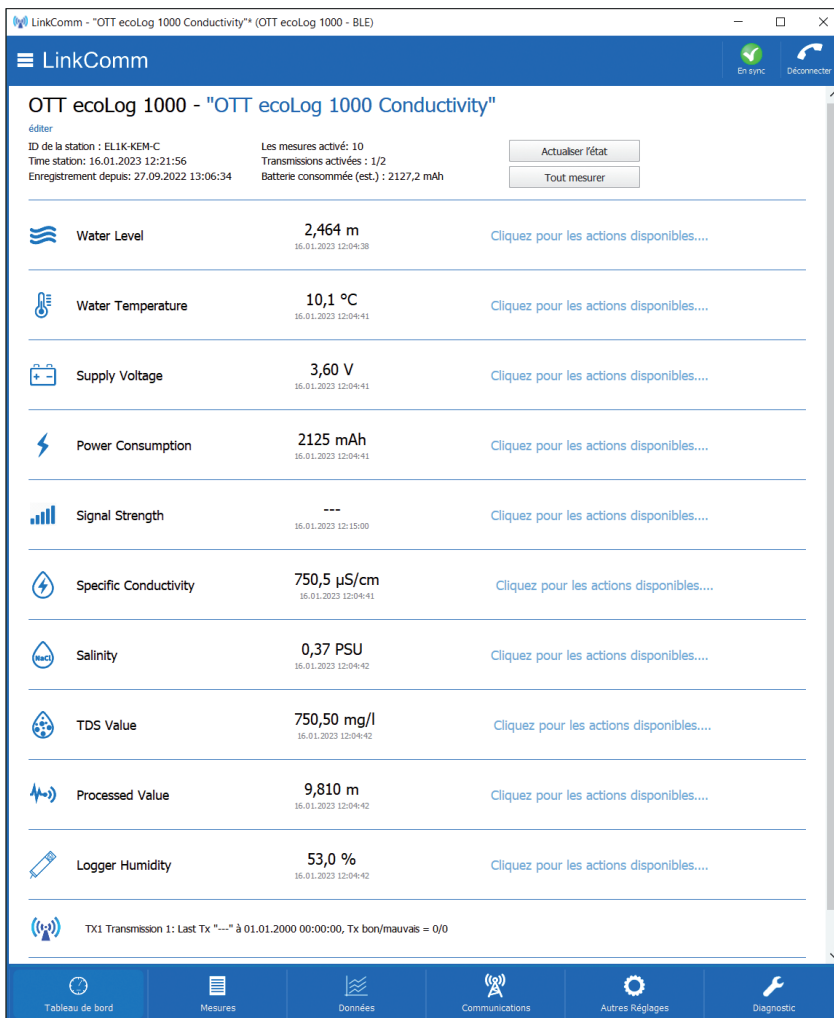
LinkComm - "OTT ecoLog 1000 Conductivity"* (OTT ecoLog 1000 - BLE)

LinkComm

En sync
Déconnecter

OTT ecoLog 1000 - "OTT ecoLog 1000 Conductivity"
éditer

ID de la station : EL1K-KEM-C
Time station: 16.01.2023 12:21:56
Enregistrement depuis: 27.09.2022 13:06:34

Les mesures activé: 10
Transmissions activées : 1/2
Batterie consommée (est.) : 2127,2 mAh

Actualiser l'état
Tout mesurer

| | | |
|---|---|---|
| Water Level | 2,464 m 16.01.2023 12:04:38 | Cliquez pour les actions disponibles.... |
| Water Temperature | 10,1 °C 16.01.2023 12:04:41 | Cliquez pour les actions disponibles.... |
| Supply Voltage | 3,60 V 16.01.2023 12:04:41 | Cliquez pour les actions disponibles.... |
| Power Consumption | 2125 mAh 16.01.2023 12:04:41 | Cliquez pour les actions disponibles.... |
| Signal Strength | --- 16.01.2023 12:15:00 | Cliquez pour les actions disponibles.... |
| Specific Conductivity | 750,5 µS/cm 16.01.2023 12:04:41 | Cliquez pour les actions disponibles.... |
| Salinity | 0,37 PSU 16.01.2023 12:04:42 | Cliquez pour les actions disponibles.... |
| TDS Value | 750,50 mg/l 16.01.2023 12:04:42 | Cliquez pour les actions disponibles.... |
| Processed Value | 9,810 m 16.01.2023 12:04:42 | Cliquez pour les actions disponibles.... |
| Logger Humidity | 53,0 % 16.01.2023 12:04:42 | Cliquez pour les actions disponibles.... |

NaCl

TX1 Transmission 1: Last Tx "---" à 01.01.2000 00:00:00, Tx bon/mauvais = 0/0

Tableau de bord
Mesures
Données
Communications
Autres Réglages
Diagnostic